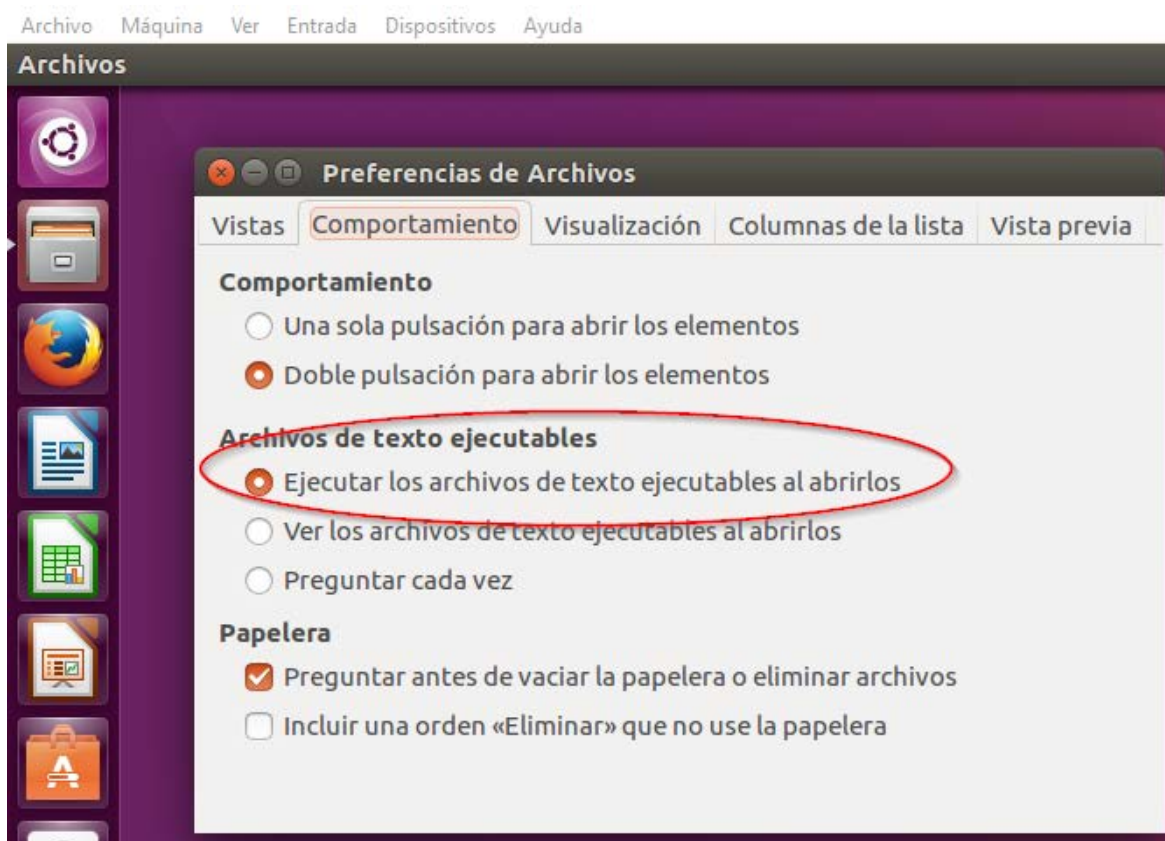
Archivo Máquina Ver Entrada Dispositivos Ayuda

Archivos

Preferencias de Archivos

Vistas | Comportamiento | Visualización | Columnas de la lista | Vista previa

Comportamiento

Una sola pulsación para abrir los elementos

Doble pulsación para abrir los elementos

Archivos de texto ejecutables

Ejecutar los archivos de texto ejecutables al abrirlos

Ver los archivos de texto ejecutables al abrirlos

Preguntar cada vez

Papelera

Preguntar antes de vaciar la papelera o eliminar archivos

Incluir una orden «Eliminar» que no use la papelera